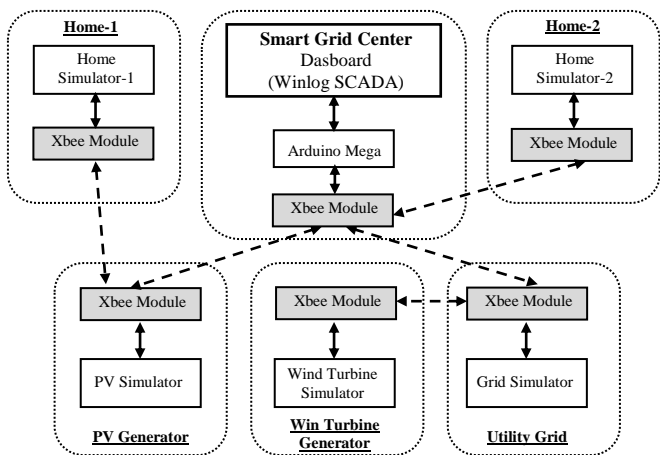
Home-1

Home Simulator-1

Xbee Module

Smart Grid Center

Dasboard (Winlog SCADA)

Arduino Mega

Xbee Module

Home-2

Home Simulator-2

Xbee Module

Xbee Module

PV Simulator

PV Generator

Xbee Module

Wind Turbine Simulator

Win Turbine Generator

Xbee Module

Grid Simulator

Utility Grid